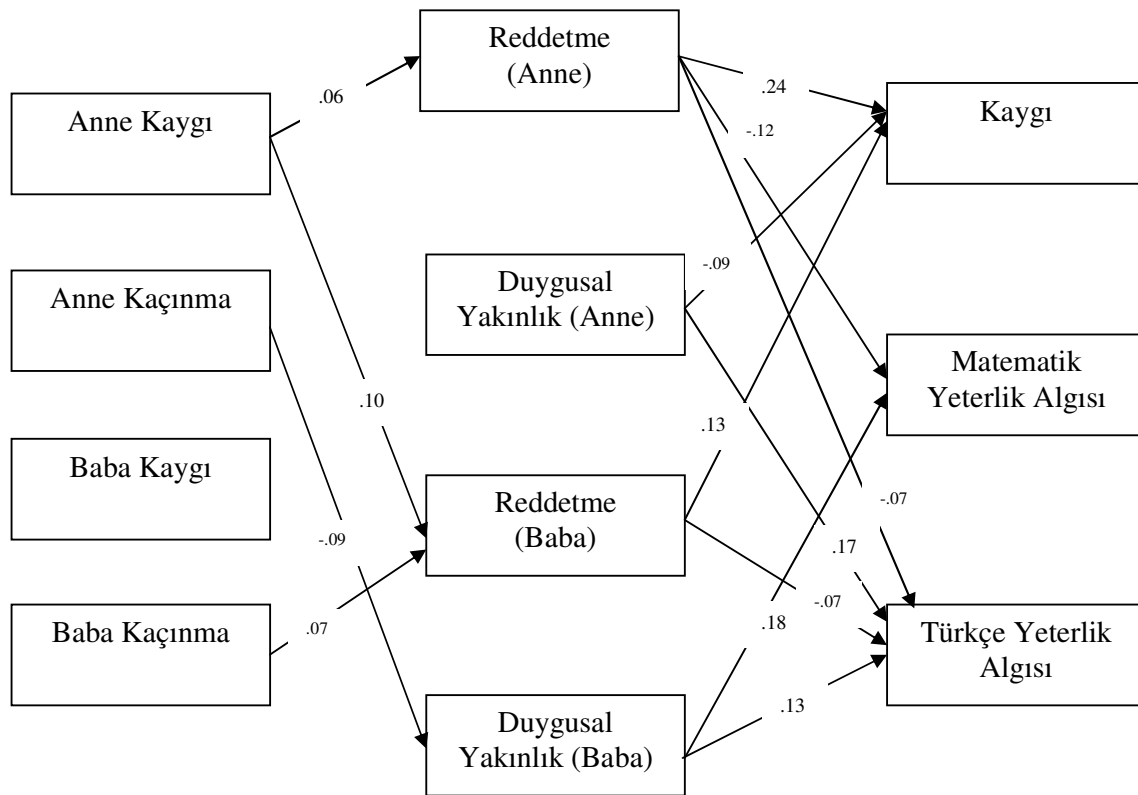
Anne Kaygı

Anne Kaçınma

Baba Kaygı

Baba Kaçınma

Reddetme (Anne)

Duygusal Yakınlık (Anne)

Reddetme (Baba)

Duygusal Yakınlık (Baba)

Kaygı

Matematik Yeterlik Algısı

Türkçe Yeterlik Algısı

.06

.24

-.12

-.09

.10

.13

-.09

.07

-.07

.17

-.07

.18

.13